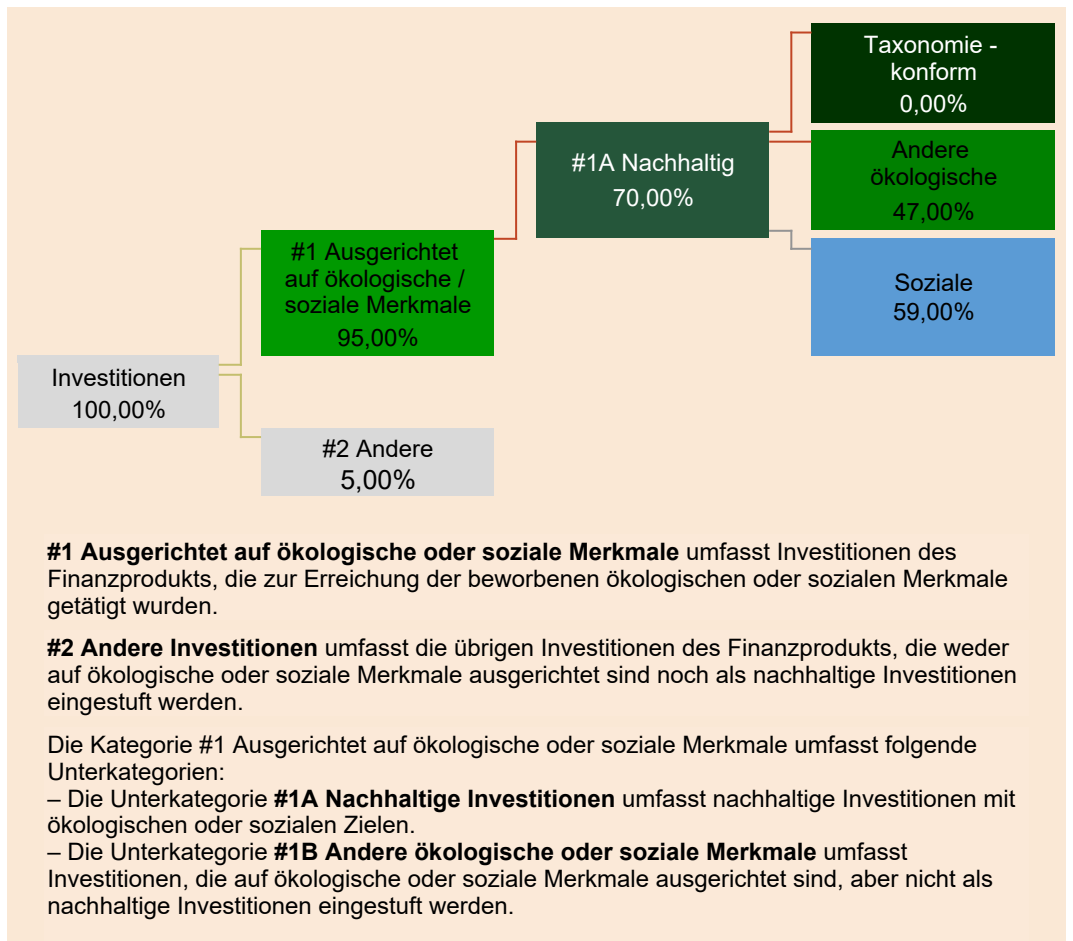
Taxonomie - konform
0,00%

#1A Nachhaltig
70,00%

Andere ökologische
47,00%

#1 Ausgerichtet auf ökologische / soziale Merkmale
95,00%

Soziale
59,00%

Investitionen
100,00%

#2 Andere
5,00%

**#1 Ausgerichtet auf ökologische oder soziale Merkmale** umfasst Investitionen des Finanzprodukts, die zur Erreichung der beworbenen ökologischen oder sozialen Merkmale getätigt wurden.

**#2 Andere Investitionen** umfasst die übrigen Investitionen des Finanzprodukts, die weder auf ökologische oder soziale Merkmale ausgerichtet sind noch als nachhaltige Investitionen eingestuft werden.

Die Kategorie #1 Ausgerichtet auf ökologische oder soziale Merkmale umfasst folgende Unterkategorien:
– Die Unterkategorie **#1A Nachhaltige Investitionen** umfasst nachhaltige Investitionen mit ökologischen oder sozialen Zielen.
– Die Unterkategorie **#1B Andere ökologische oder soziale Merkmale** umfasst Investitionen, die auf ökologische oder soziale Merkmale ausgerichtet sind, aber nicht als nachhaltige Investitionen eingestuft werden.